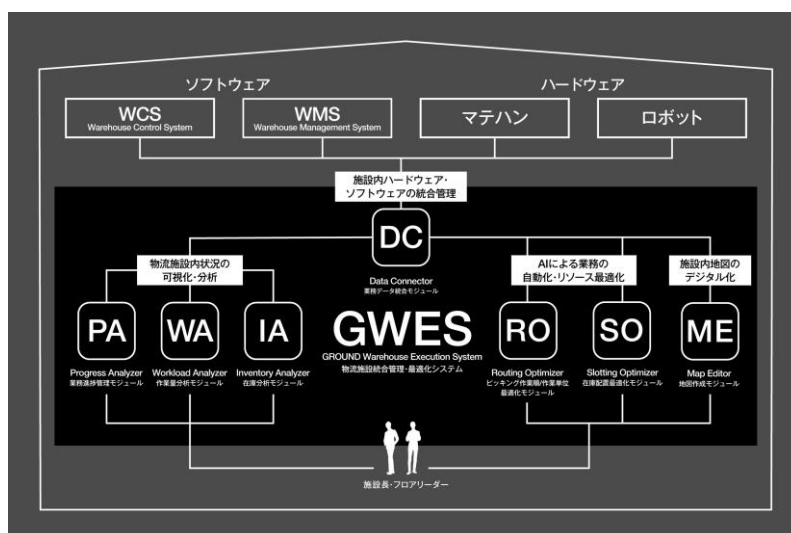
ソフトウェア

ハードウェア

WCS
Warehouse Control System

WMS
Warehouse Management System

マテハン

ロボット

施設内ハードウェア・ソフトウェアの統合管理

DC
Data Connector
業務データ統合モジュール

物流施設内状況の可視化・分析

AIによる業務の自動化・リソース最適化

施設内地図のデジタル化

PA
Progress Analyzer
業務進捗管理モジュール

WA
Workload Analyzer
作業量分析モジュール

IA
Inventory Analyzer
在庫分析モジュール

GWES
GROUND Warehouse Execution System
物流施設統合管理・最適化システム

RO
Routing Optimizer
ピッキング作業順/作業単位最適化モジュール

SO
Slotting Optimizer
在庫配置最適化モジュール

ME
Map Editor
地図作成モジュール

施設長・フロアリーダー